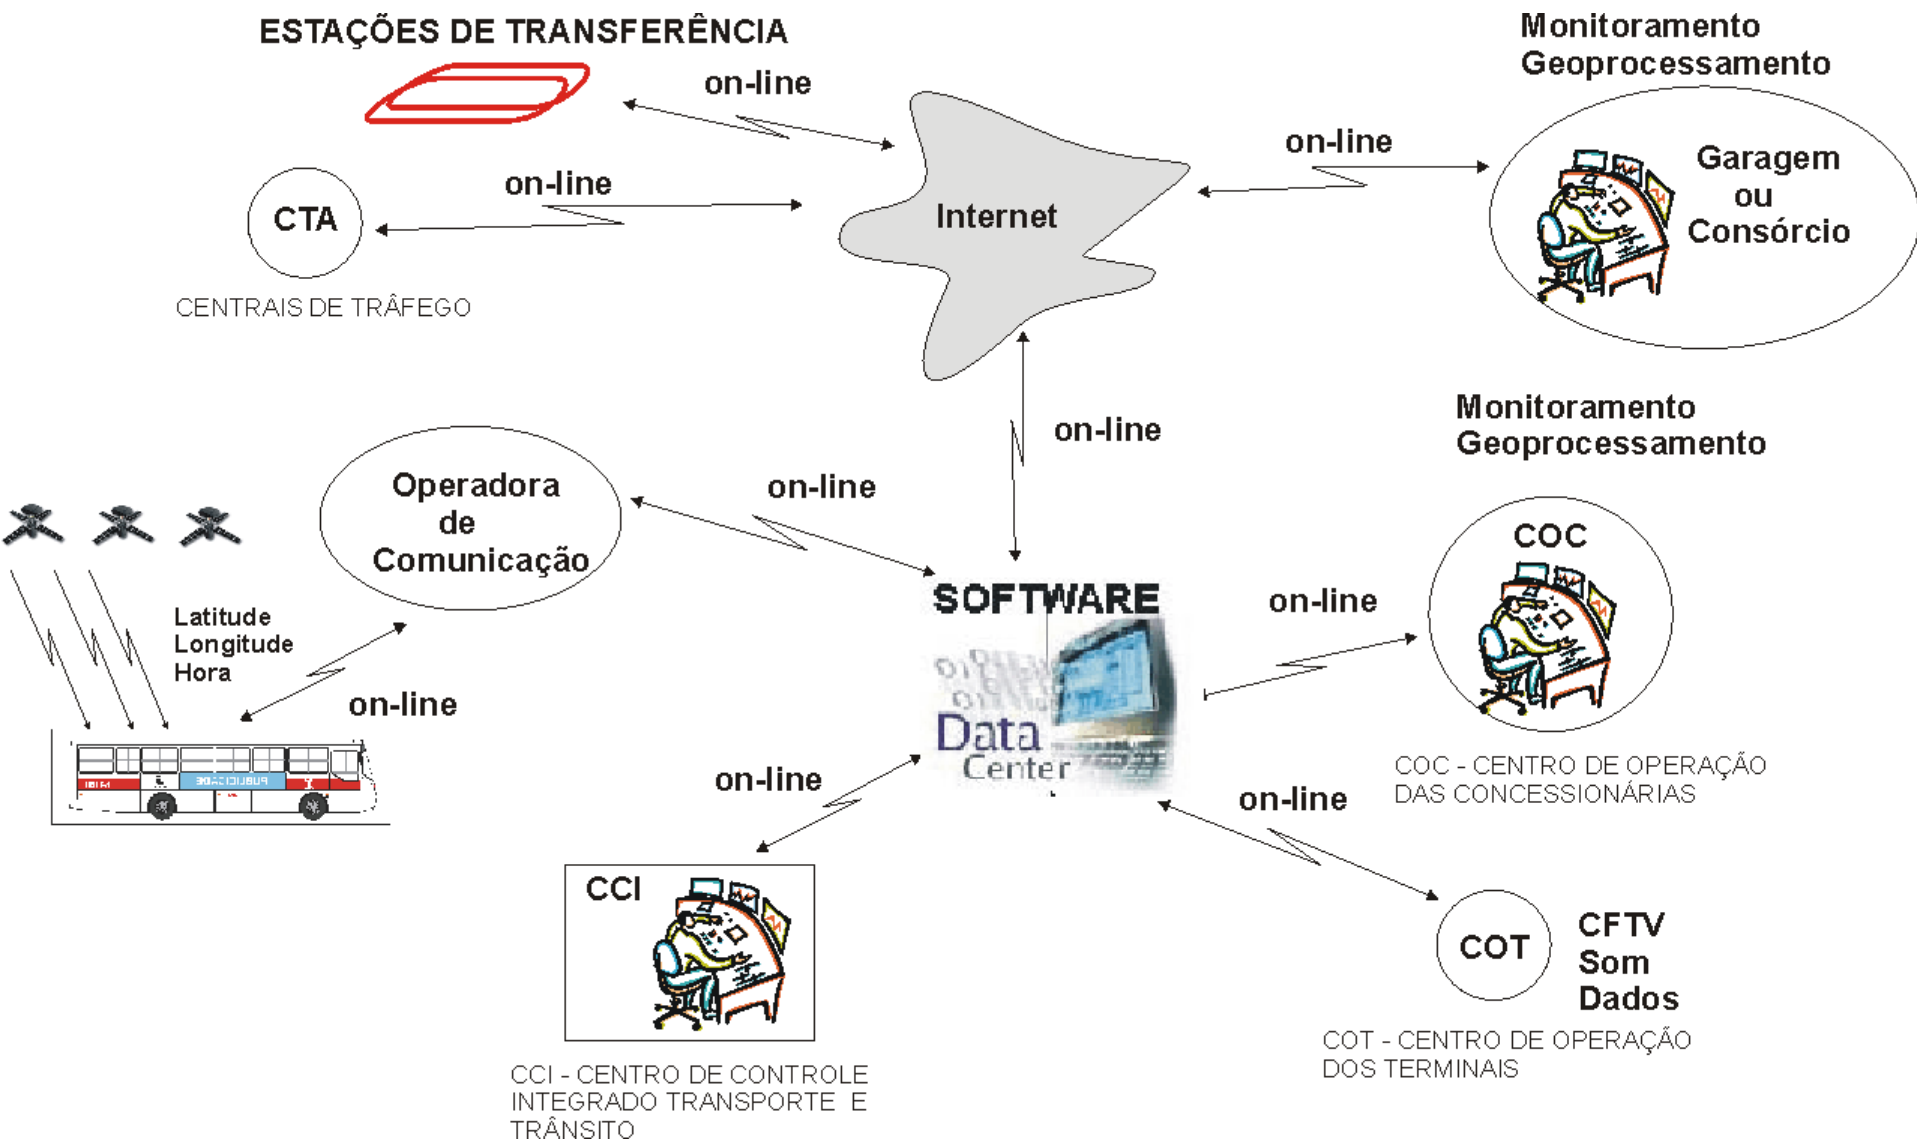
ESTAÇÕES DE TRANSFERÊNCIA

on-line

Monitoramento
Geoprocessamento

on-line

Garagem
ou
Consórcio

Internet

on-line

CTA

CENTRAIS DE TRÂFEGO

on-line

Monitoramento
Geoprocessamento

Operadora
de
Comunicação

on-line

SOFTWARE

Data
Center

on-line

COC

Latitude
Longitude
Hora

on-line

PUBLICIDADE

COC - CENTRO DE OPERAÇÃO
DAS CONCESSIONÁRIAS

on-line

on-line

CCI

COT

CFTV
Som
Dados

COT - CENTRO DE OPERAÇÃO
DOS TERMINAIS

CCI - CENTRO DE CONTROLE
INTEGRADO TRANSPORTE E
TRÂNSITO